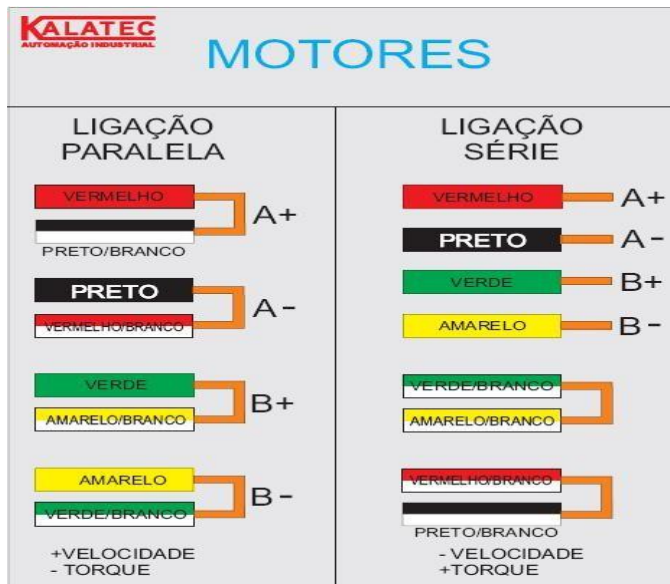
KALATEC
AUTOMAÇÃO INDUSTRIAL

MOTORES

LIGAÇÃO PARALELA

VERMELHO
PRETO/BRANCO
A+

PRETO
VERMELHO/BRANCO
A-

VERDE
AMARELO/BRANCO
B+

AMARELO
VERDE/BRANCO
B-

+VELOCIDADE
- TORQUE

LIGAÇÃO SÉRIE

VERMELHO
A+

PRETO
A-

VERDE
B+

AMARELO
B-

VERDE/BRANCO
AMARELO/BRANCO

VERMELHO/BRANCO
PRETO/BRANCO

- VELOCIDADE
+TORQUE